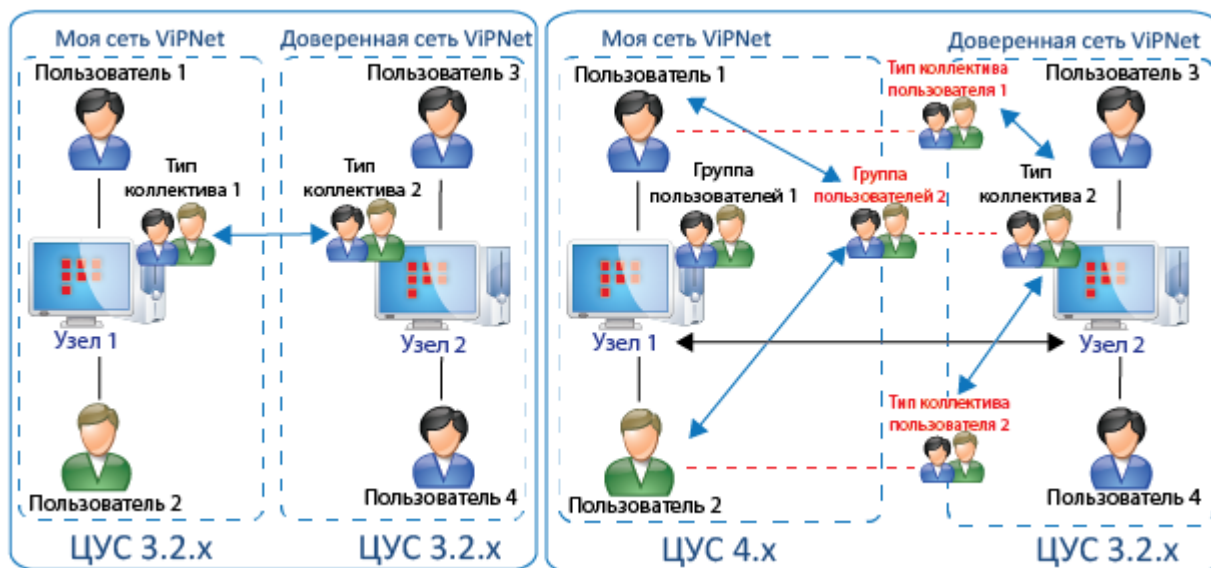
Моя сеть ViPNet

Доверенная сеть ViPNet

Пользователь 1

Пользователь 3

Тип коллектива 1

Тип коллектива 2

Узел 1

Узел 2

Пользователь 2

Пользователь 4

ЦУС 3.2.х

ЦУС 3.2.х

Моя сеть ViPNet

Доверенная сеть ViPNet

Пользователь 1

Тип коллектива пользователя 1

Пользователь 3

Группа пользователей 1

Группа пользователей 2

Тип коллектива 2

Узел 1

Узел 2

Тип коллектива пользователя 2

Пользователь 2

Пользователь 4

ЦУС 4.х

ЦУС 3.2.х